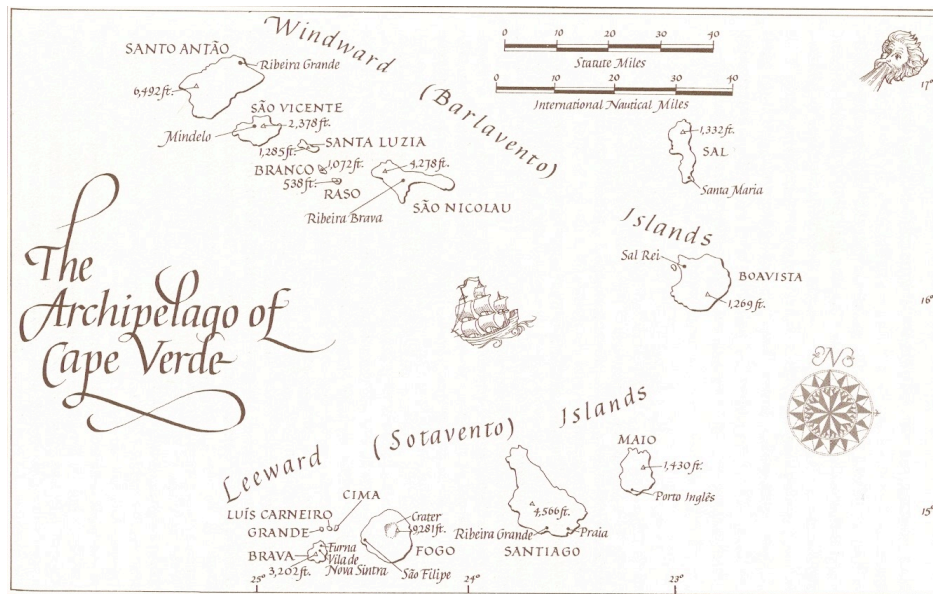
Windward (Barlavento) Islands

0 10 20 30 40
Statute Miles

0 10 20 30 40
International Nautical Miles

SANTO ANTÃO
Ribeira Grande
6,492 ft.
SÃO VICENTE
Mindelo
2,378 ft.
SANTA LUZIA
1,285 ft.
BRANCO
1,072 ft.
538 ft.
RASO
4,278 ft.
Ribeira Brava
SÃO NICOLAU
1,332 ft.
SAL
Santa Maria
Sal Rei
BOAVISTA
1,269 ft.

17°
16°
15°

The Archipelago of Cape Verde

N

Leeward (Sotavento) Islands

MAIO
1,430 ft.
Porto Inglês
4,566 ft.
Ribeira Grande
Praia
SANTIAGO
CIMA
LUÍS CARNEIRO
GRANDE
Crater
9,281 ft.
FOGO
BRAVA
Furna
Vila de Nova Sintra
3,202 ft.
São Filipe

25°
24°
23°